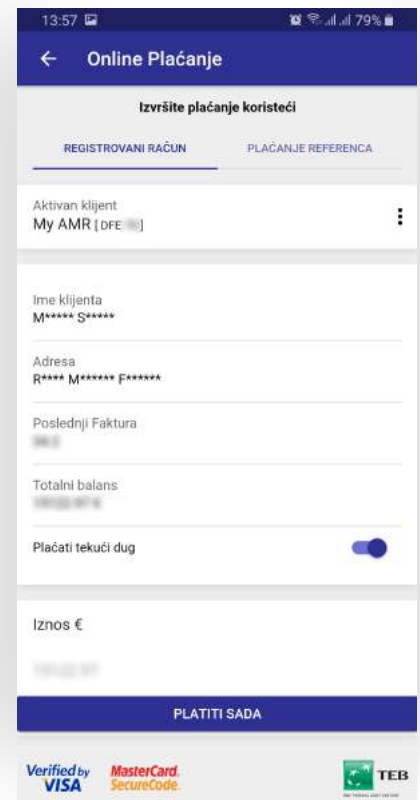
13:57 79%

Online Plaćanje

Izvršite plaćanje koristeći

REGISTROVANI RAČUN

PLAĆANJE REFERENCA

Aktivan klijent
My AMR [DFE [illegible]]

Ime klijenta
M***** S*****

Adresa
R**** M****** F******

Poslednji Faktura
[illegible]

Totalni balans
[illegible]

Plaćati tekući dug

Iznos €
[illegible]

PLATITI SADA

Verified by VISA

MasterCard. SecureCode.

TEB